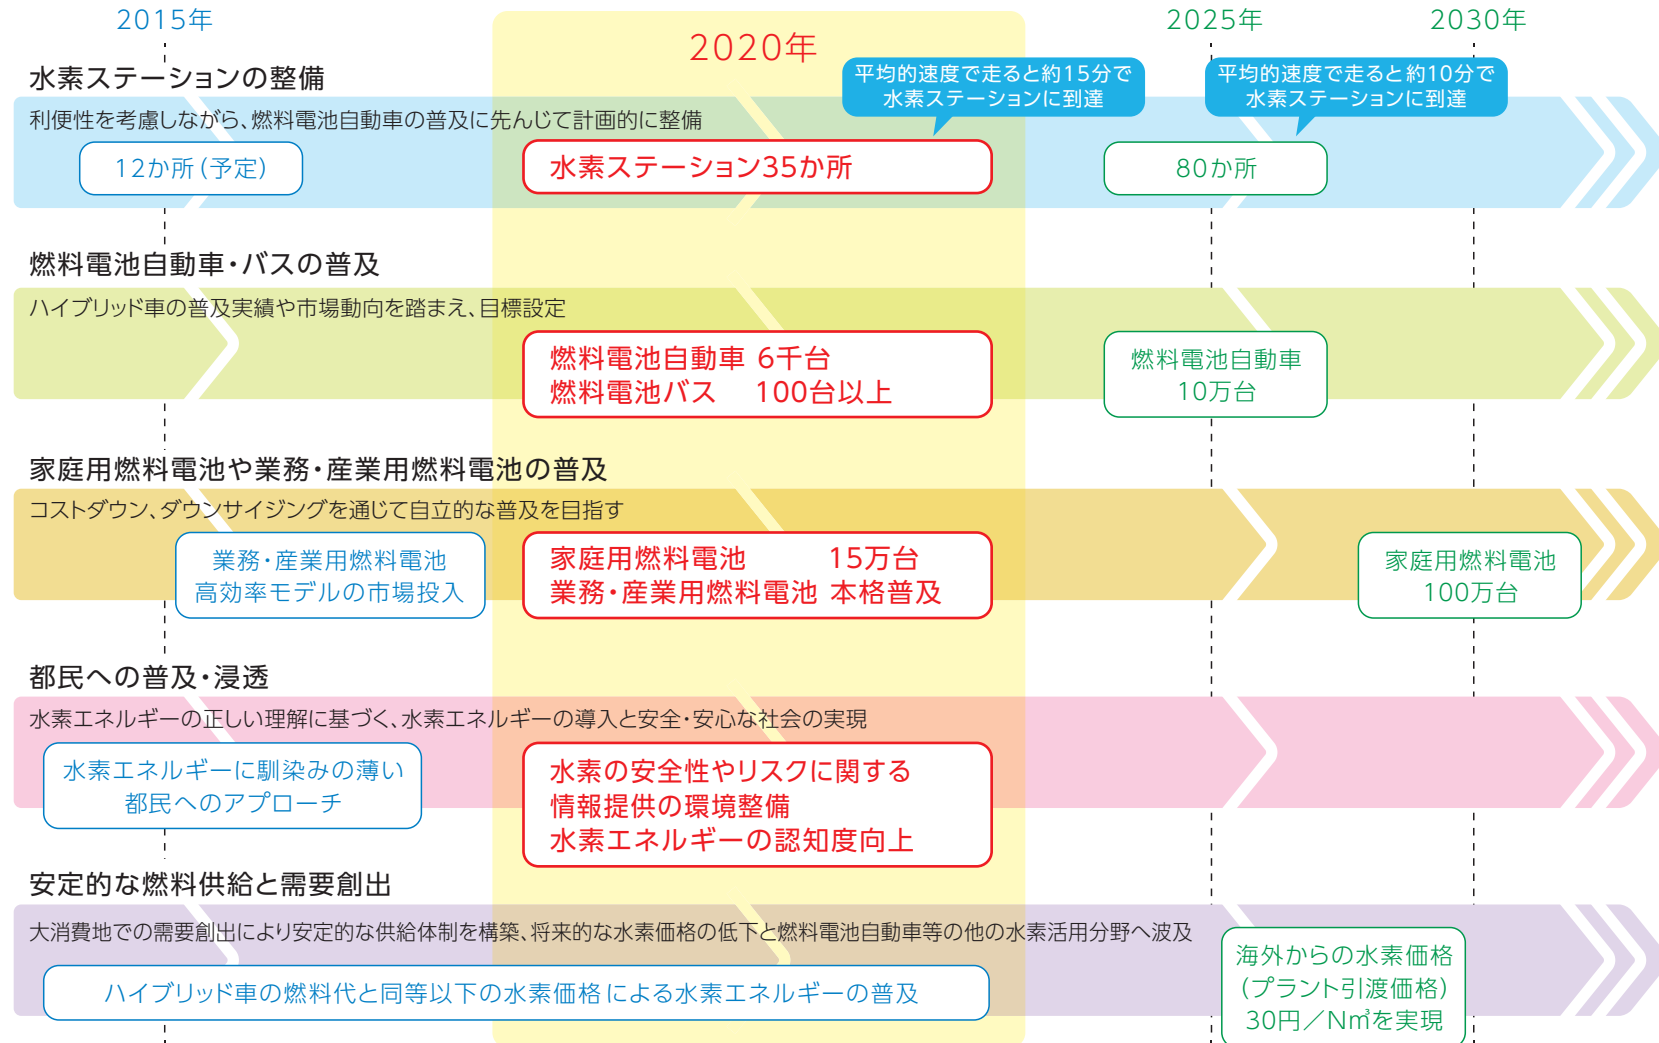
2015年

2020年

2025年

2030年

水素ステーションの整備

平均的速度で走ると約15分で水素ステーションに到達

平均的速度で走ると約10分で水素ステーションに到達

利便性を考慮しながら、燃料電池自動車の普及に先んじて計画的に整備

12か所（予定）

水素ステーション35か所

80か所

燃料電池自動車・バスの普及

ハイブリッド車の普及実績や市場動向を踏まえ、目標設定

燃料電池自動車 6千台
燃料電池バス 100台以上

燃料電池自動車
10万台

家庭用燃料電池や業務・産業用燃料電池の普及

コストダウン、ダウンサイジングを通じて自立的な普及を目指す

業務・産業用燃料電池
高効率モデルの市場投入

家庭用燃料電池 15万台
業務・産業用燃料電池 本格普及

家庭用燃料電池
100万台

都民への普及・浸透

水素エネルギーの正しい理解に基づく、水素エネルギーの導入と安全・安心な社会の実現

水素エネルギーに馴染みの薄い
都民へのアプローチ

水素の安全性やリスクに関する
情報提供の環境整備
水素エネルギーの認知度向上

安定的な燃料供給と需要創出

大消費地での需要創出により安定的な供給体制を構築、将来的な水素価格の低下と燃料電池自動車等の他の水素活用分野へ波及

ハイブリッド車の燃料代と同等以下の水素価格による水素エネルギーの普及

海外からの水素価格
（プラント引渡価格）
30円／N$m^3$を実現